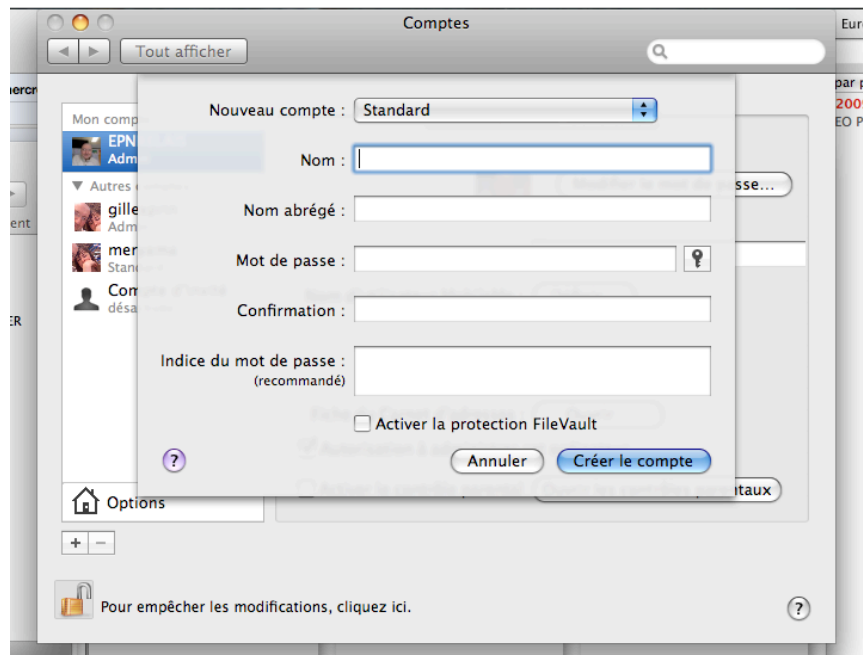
Comptes

Tout afficher

Mon compte
EPN
Admi
▼ Autres
gille
Adm
mer
Stan
Com
désa

Options

+ −

Nouveau compte : Standard

Nom :

Nom abrégé :

Mot de passe :

Confirmation :

Indice du mot de passe :
(recommandé)

Activer la protection FileVault

?

Annuler

Créer le compte

sse...

taux

Pour empêcher les modifications, cliquez ici.

?

ercr
ent
ER
Eur
par p
200
EO P